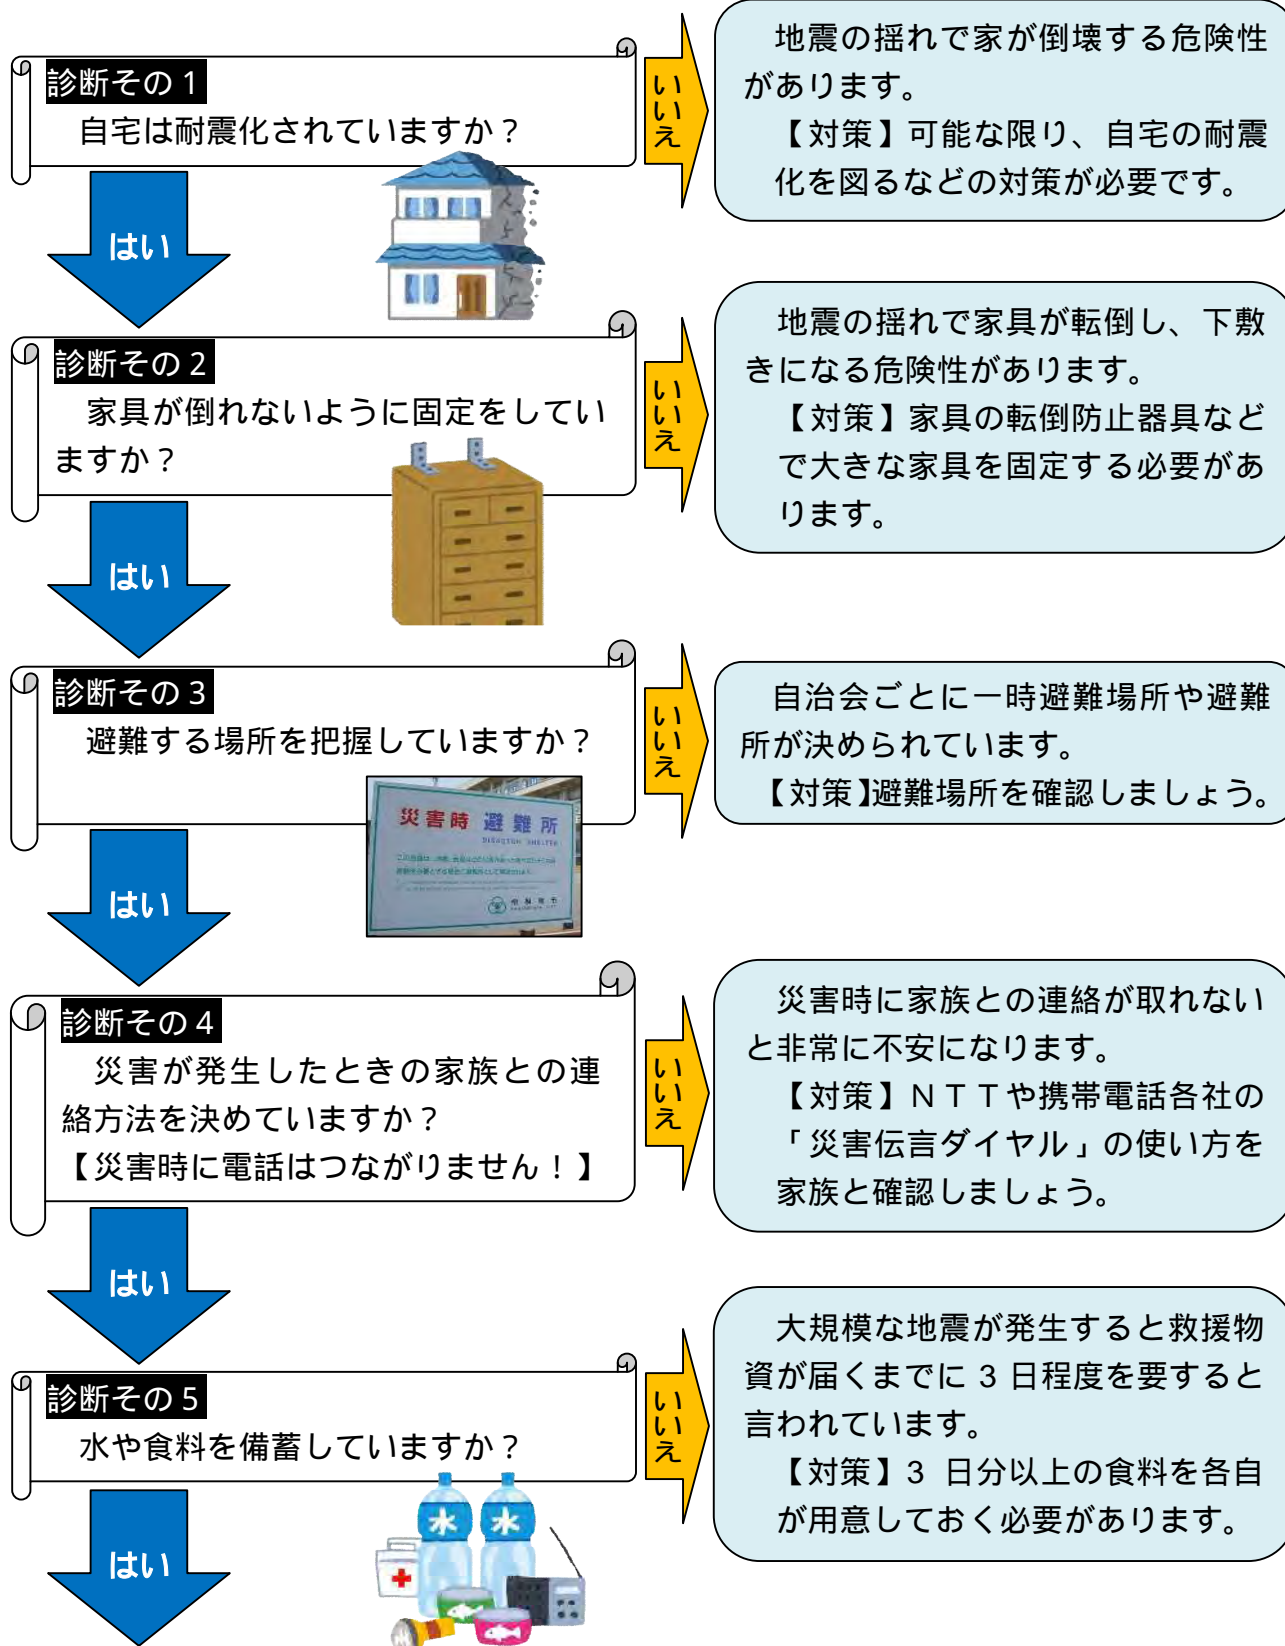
診断その１

自宅は耐震化されていますか？

いいえ

地震の揺れで家が倒壊する危険性があります。

【対策】可能な限り、自宅の耐震化を図るなどの対策が必要です。

はい

診断その２

家具が倒れないように固定をしていますか？

いいえ

地震の揺れで家具が転倒し、下敷きになる危険性があります。

【対策】家具の転倒防止器具などで大きな家具を固定する必要があります。

はい

診断その３

避難する場所を把握していますか？

災害時　避難所

いいえ

自治会ごとに一時避難場所や避難所が決められています。

【対策】避難場所を確認しましょう。

はい

診断その４

災害が発生したときの家族との連絡方法を決めていますか？

【災害時に電話はつながりません！】

いいえ

災害時に家族との連絡が取れないと非常に不安になります。

【対策】ＮＴＴや携帯電話各社の「災害伝言ダイヤル」の使い方を家族と確認しましょう。

はい

診断その５

水や食料を備蓄していますか？

水　水

いいえ

大規模な地震が発生すると救援物資が届くまでに３日程度を要すると言われています。

【対策】３日分以上の食料を各自が用意しておく必要があります。

はい